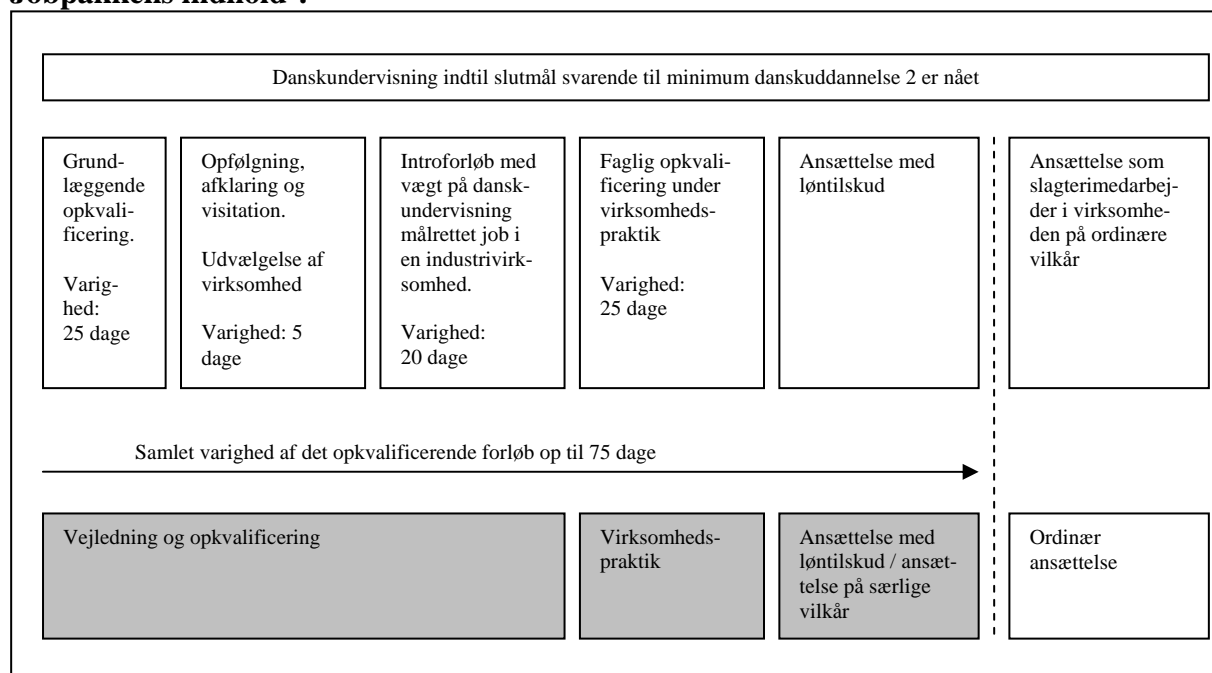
Jobpakkens indhold :

Danskundervisning indtil slutmål svarende til minimum danskuddannelse 2 er nået

Grundlæggende opkvalificering.

Varighed: 25 dage

Opfølgning, afklaring og visitation.

Udvælgelse af virksomhed

Varighed: 5 dage

Introforløb med vægt på danskundervisning målrettet job i en industrivirksomhed.

Varighed: 20 dage

Faglig opkvalificering under virksomhedspraktik

Varighed: 25 dage

Ansættelse med løntilskud

Ansættelse som slagterimedarbejder i virksomheden på ordinære vilkår

Samlet varighed af det opkvalificerende forløb op til 75 dage

Vejledning og opkvalificering

Virksomhedspraktik

Ansættelse med løntilskud / ansættelse på særlige vilkår

Ordinær ansættelse